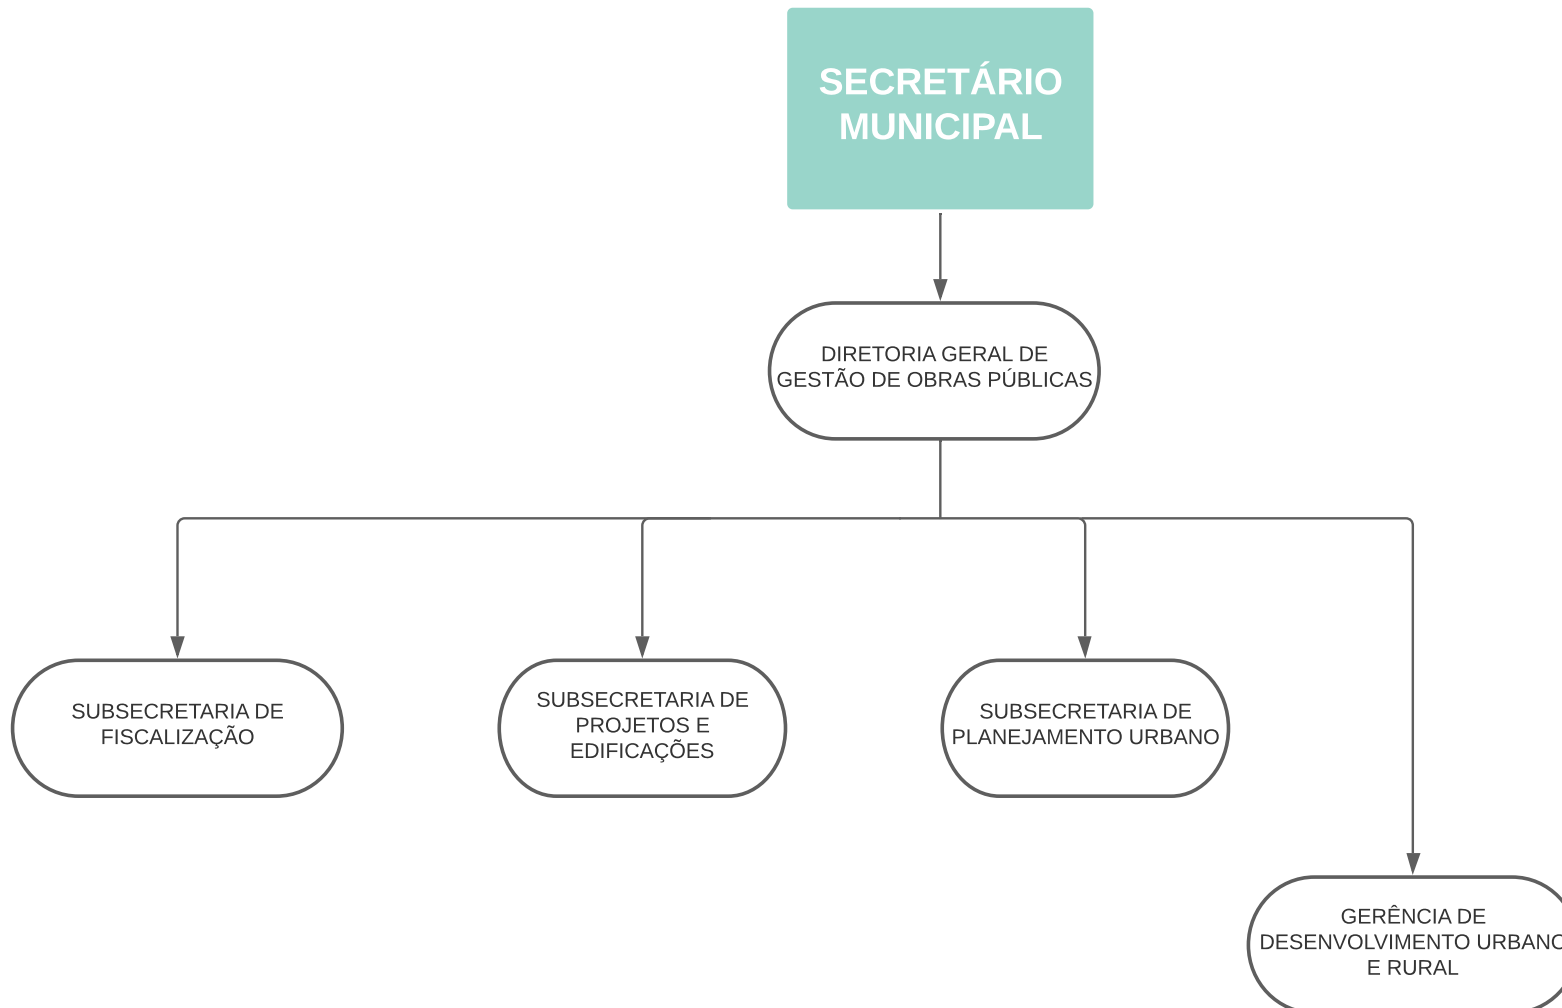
SECRETÁRIO MUNICIPAL

DIRETORIA GERAL DE GESTÃO DE OBRAS PÚBLICAS

SUBSECRETARIA DE FISCALIZAÇÃO

SUBSECRETARIA DE PROJETOS E EDIFICAÇÕES

SUBSECRETARIA DE PLANEJAMENTO URBANO

GERÊNCIA DE DESENVOLVIMENTO URBANO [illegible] E RURAL